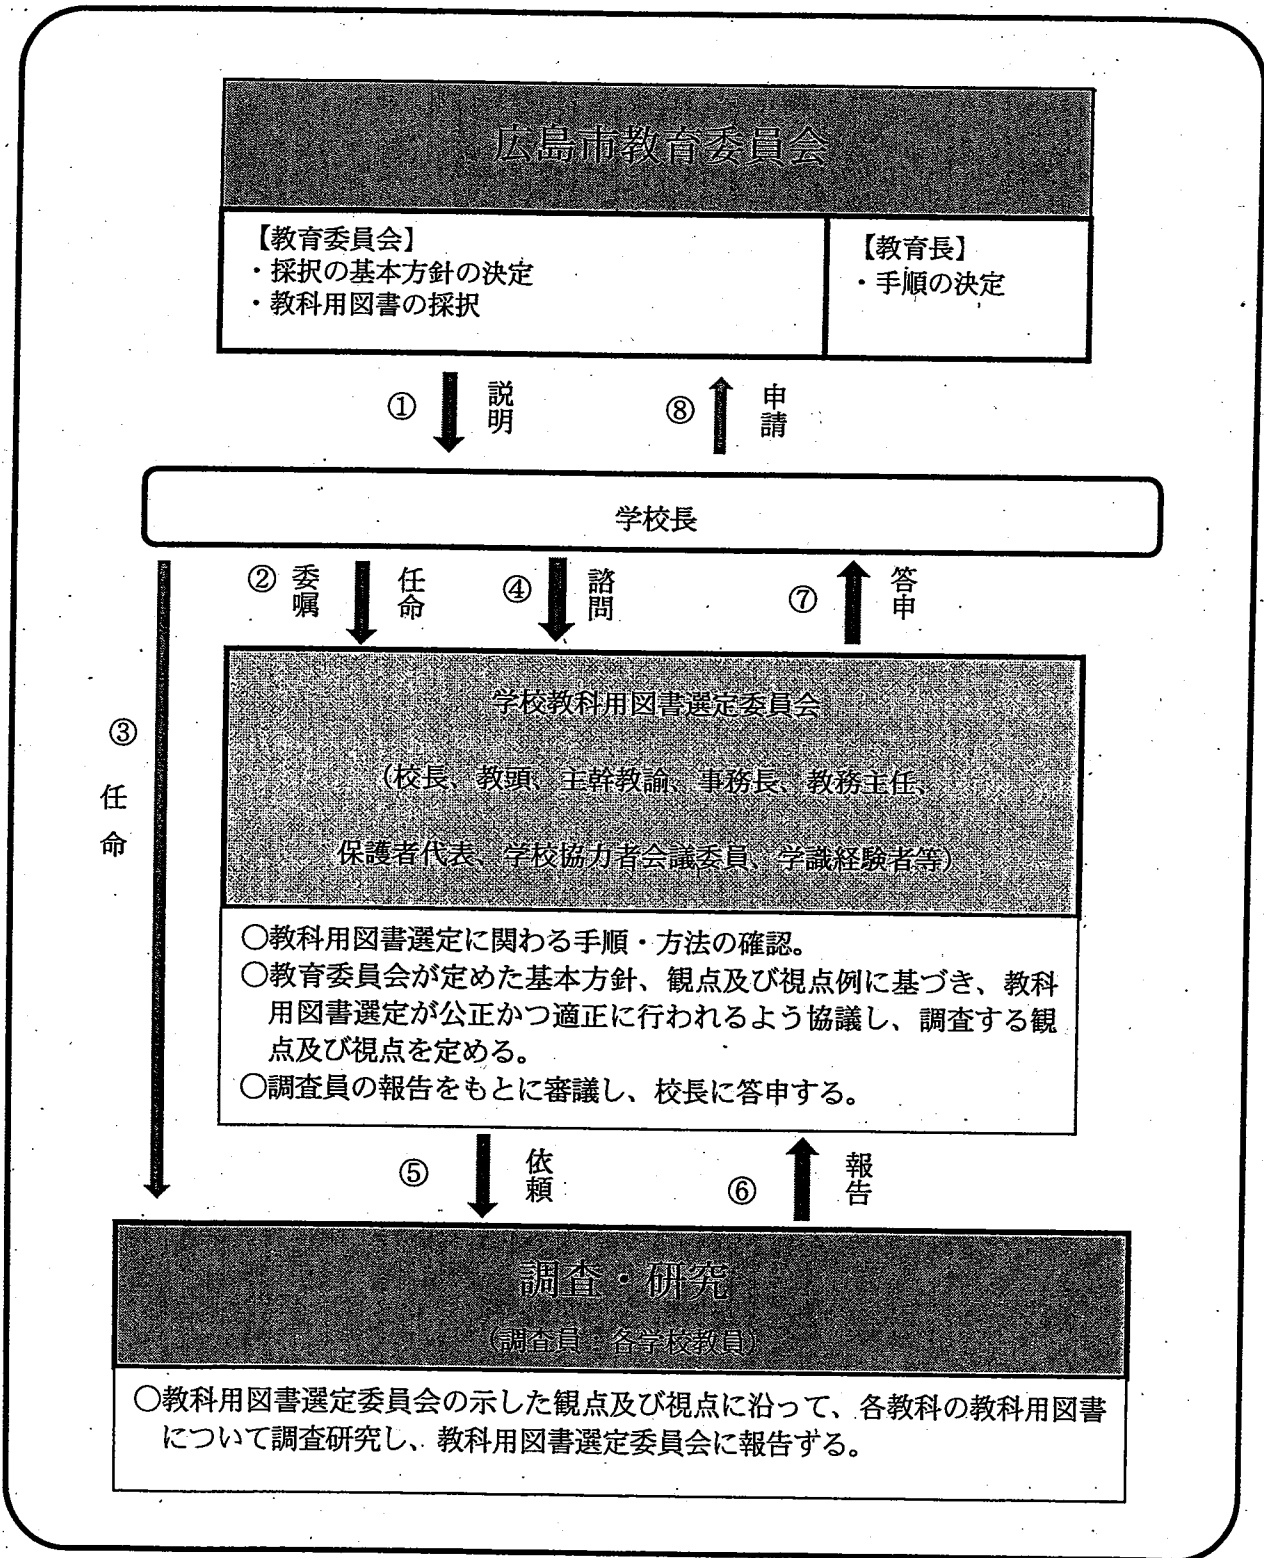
広島市教育委員会

【教育委員会】
・採択の基本方針の決定
・教科用図書の採択

【教育長】
・手順の決定

① 説明

⑧ 申請

学校長

② 委嘱 任命

④ 諮問

⑦ 答申

③ 任命

学校教科用図書選定委員会

（校長、教頭、主幹教諭、事務長、教務主任、

保護者代表、学校協力者会議委員、学識経験者等）

○教科用図書選定に関わる手順・方法の確認。
○教育委員会が定めた基本方針、観点及び視点例に基づき、教科用図書選定が公正かつ適正に行われるよう協議し、調査する観点及び視点を定める。
○調査員の報告をもとに審議し、校長に答申する。

⑤ 依頼

⑥ 報告

調査・研究

（調査員：各学校教員）

○教科用図書選定委員会の示した観点及び視点に沿って、各教科の教科用図書について調査研究し、教科用図書選定委員会に報告する。